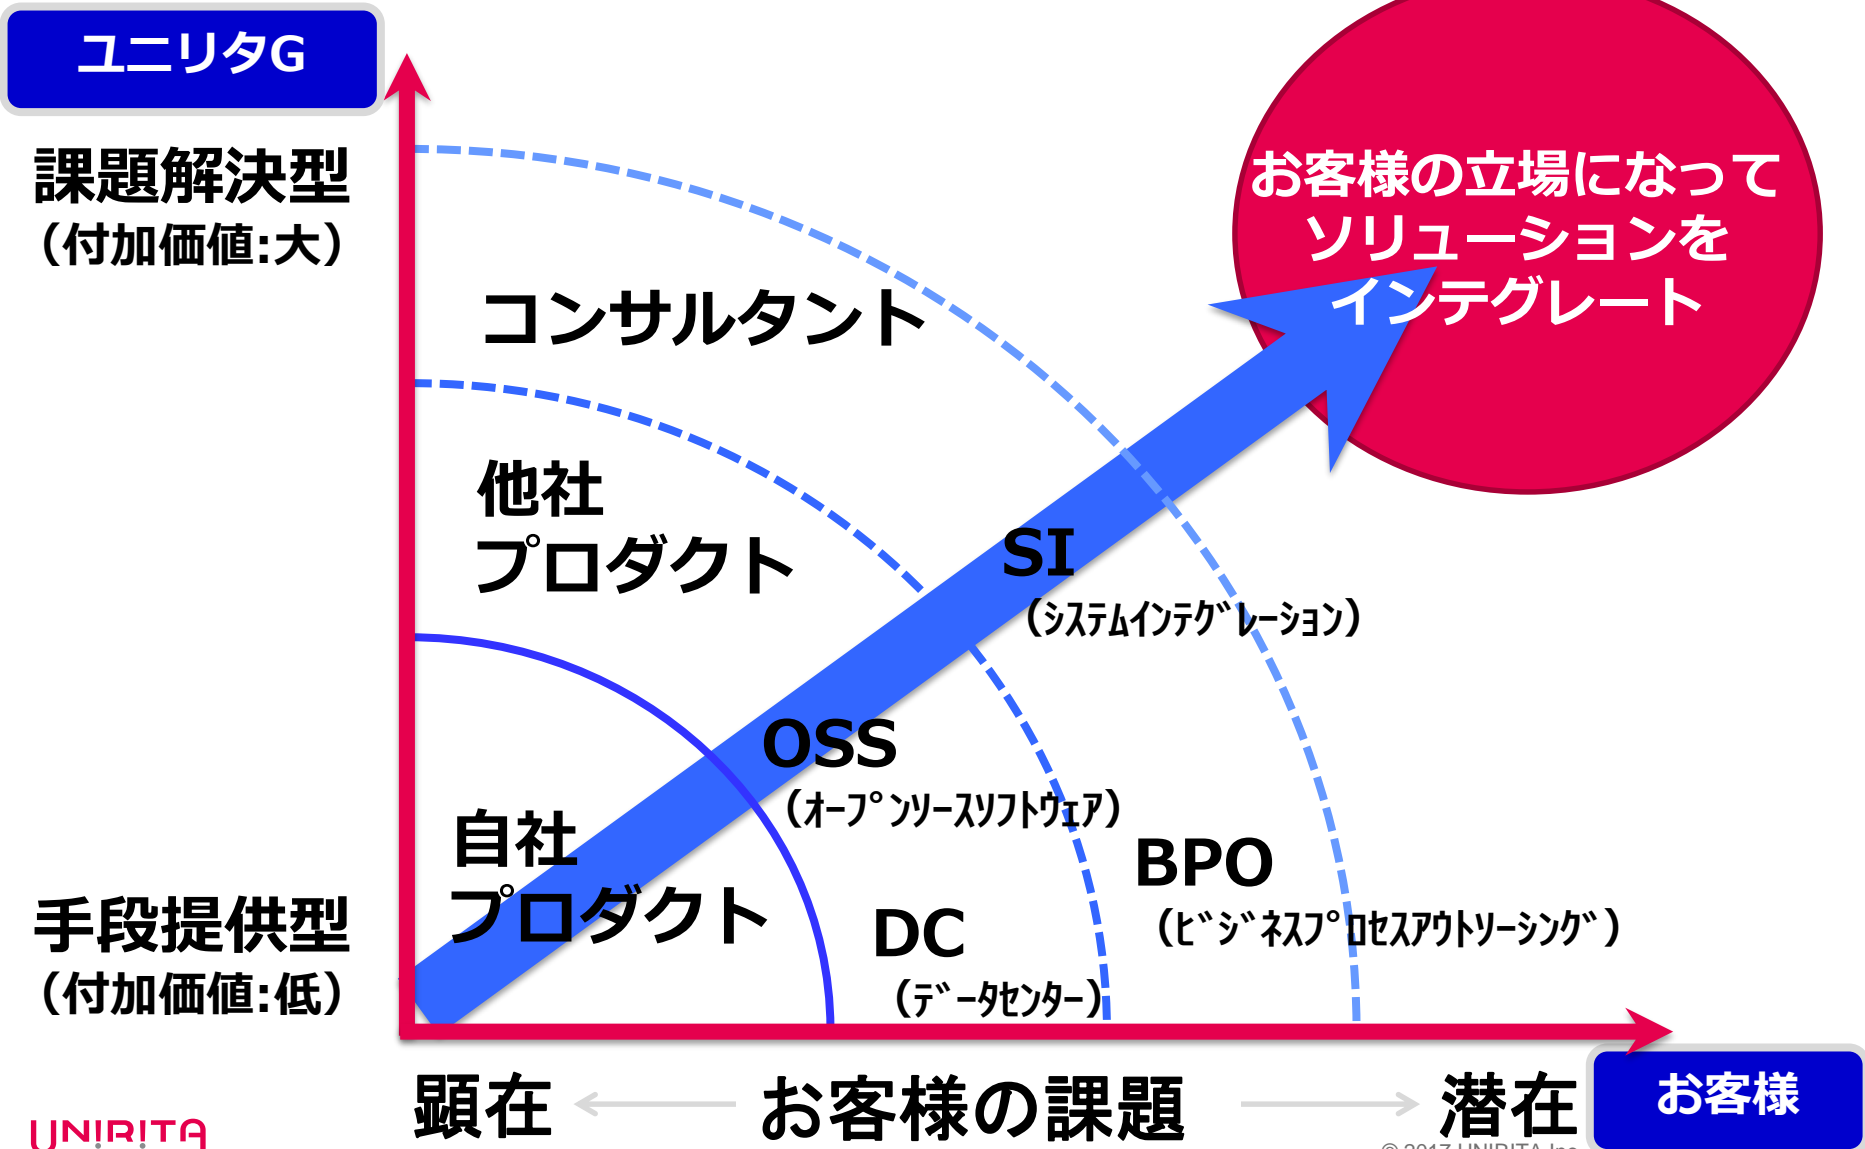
ユニリタG

課題解決型
（付加価値:大）

お客様の立場になって
ソリューションを
インテグレート

コンサルタント

他社
プロダクト

SI
（システムインテグレーション）

OSS
（オープンソースソフトウェア）

自社
プロダクト

BPO
（ビジネスプロセスアウトソーシング）

DC
（データセンター）

手段提供型
（付加価値:低）

顕在　お客様の課題　潜在

お客様

UNIRITA

© 2017 UNIRITA Inc.